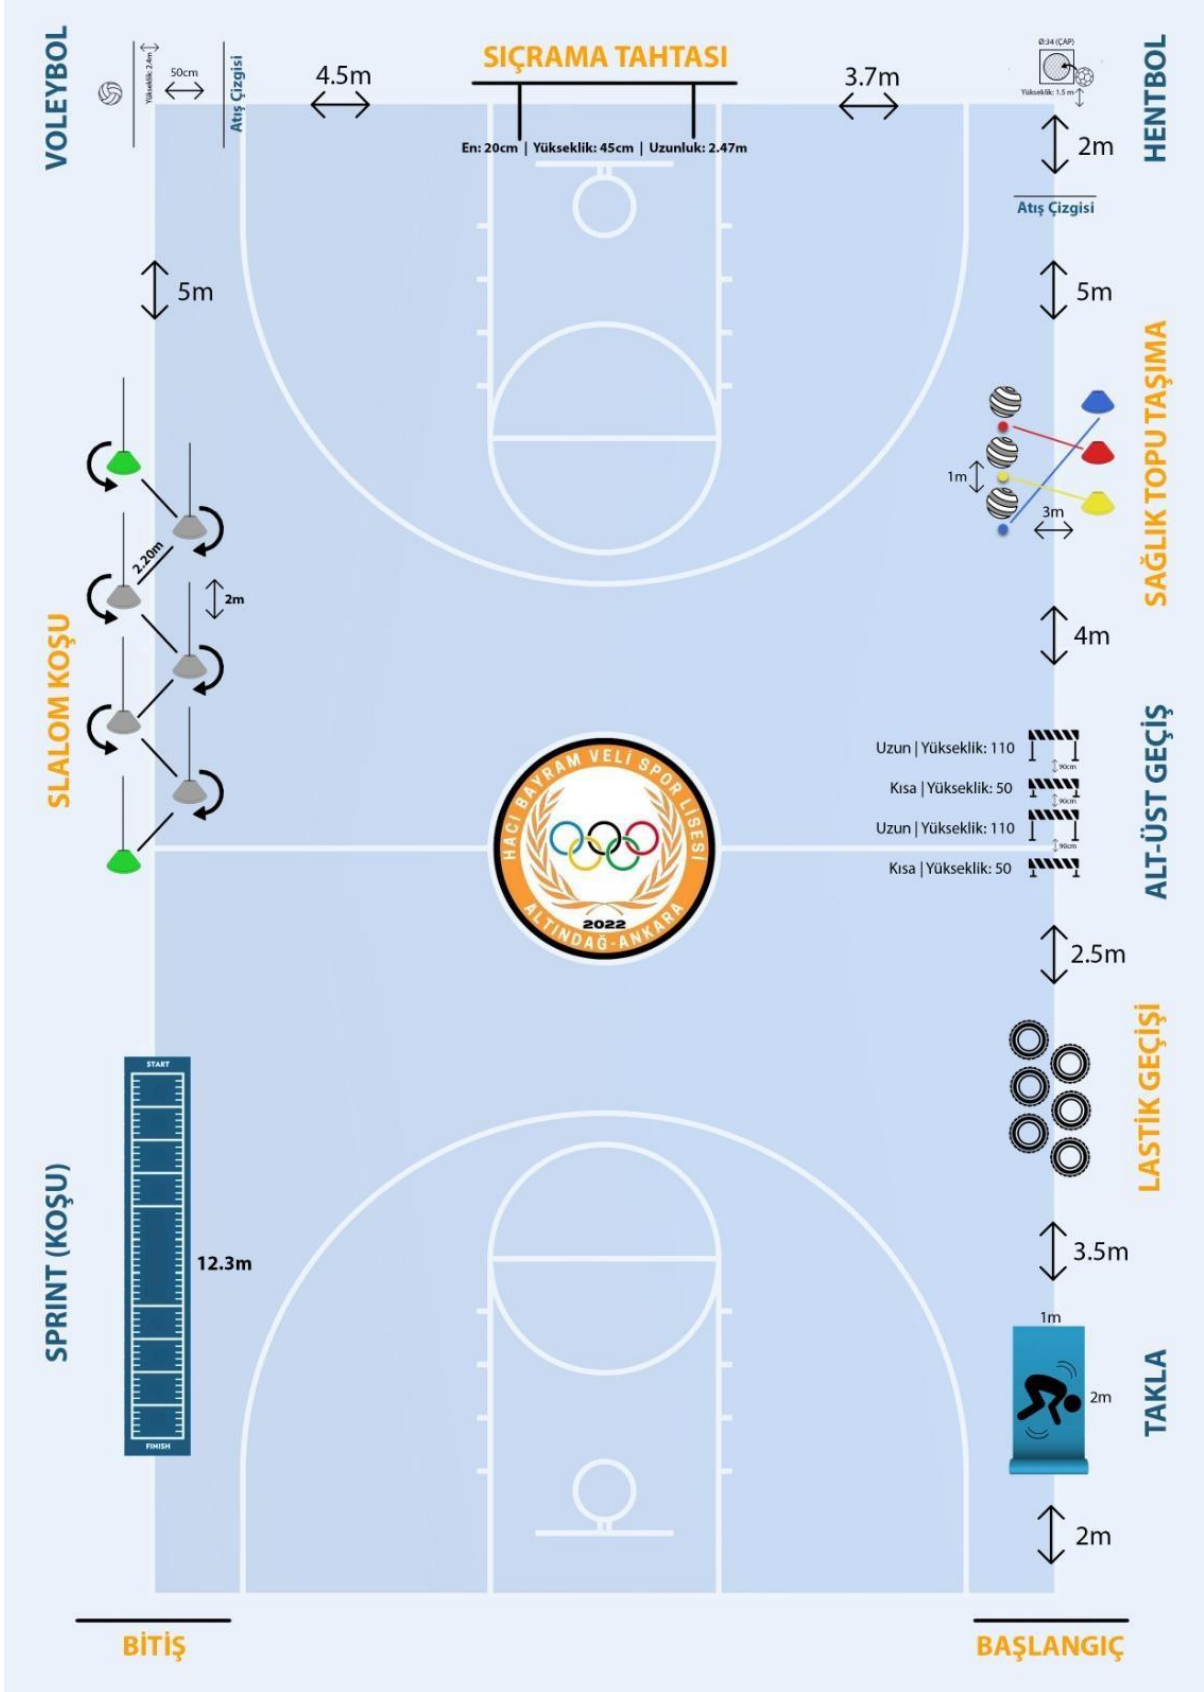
VOLEYBOL

Yükseklik: 2.4m

50cm

Atış Çizgisi

4.5m

SIÇRAMA TAHTASI

En: 20cm | Yükseklik: 45cm | Uzunluk: 2.47m

3.7m

Ø:34 (ÇAP)

Yükseklik: 1.5 m

HENTBOL

2m

Atış Çizgisi

5m

5m

SAĞLIK TOPU TAŞIMA

1m

3m

2.20m

2m

SLALOM KOŞU

4m

ALT-ÜST GEÇİŞ

Uzun | Yükseklik: 110

90cm

Kısa | Yükseklik: 50

90cm

Uzun | Yükseklik: 110

90cm

Kısa | Yükseklik: 50

HACI BAYRAM VELİ SPOR LİSESİ

2022

ALTINDAĞ-ANKARA

2.5m

LASTİK GEÇİŞİ

START

SPRINT (KOŞU)

12.3m

FINISH

3.5m

1m

2m

TAKLA

2m

BİTİŞ

BAŞLANGIÇ